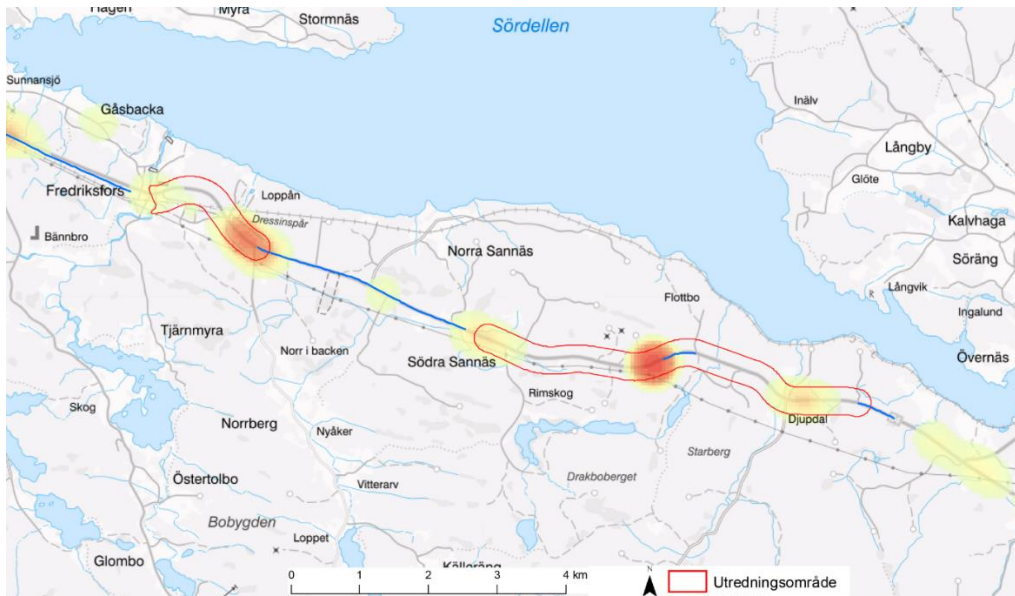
Hagen
Myra
Stormnäs
Sördellen
Sunnansjö
Gåsbacka
Inälv
Långby
Glöte
Kalvhaga
Söräng
Långvik
Ingalund
Övernäs
Fredriksfors
Loppån
Dressinspår
Bännbro
Norra Sannäs
Flottbo
Tjärnmyra
Norr i backen
Södra Sannäs
Rimskog
Djupdal
Skog
Norrberg
Nyåker
Starberg
Drakboberget
Östertolbo
Vitterarv
Bobygden
Loppet
Glombo
Källeräng
0
1
2
3
4 km
N
Utredningsområde